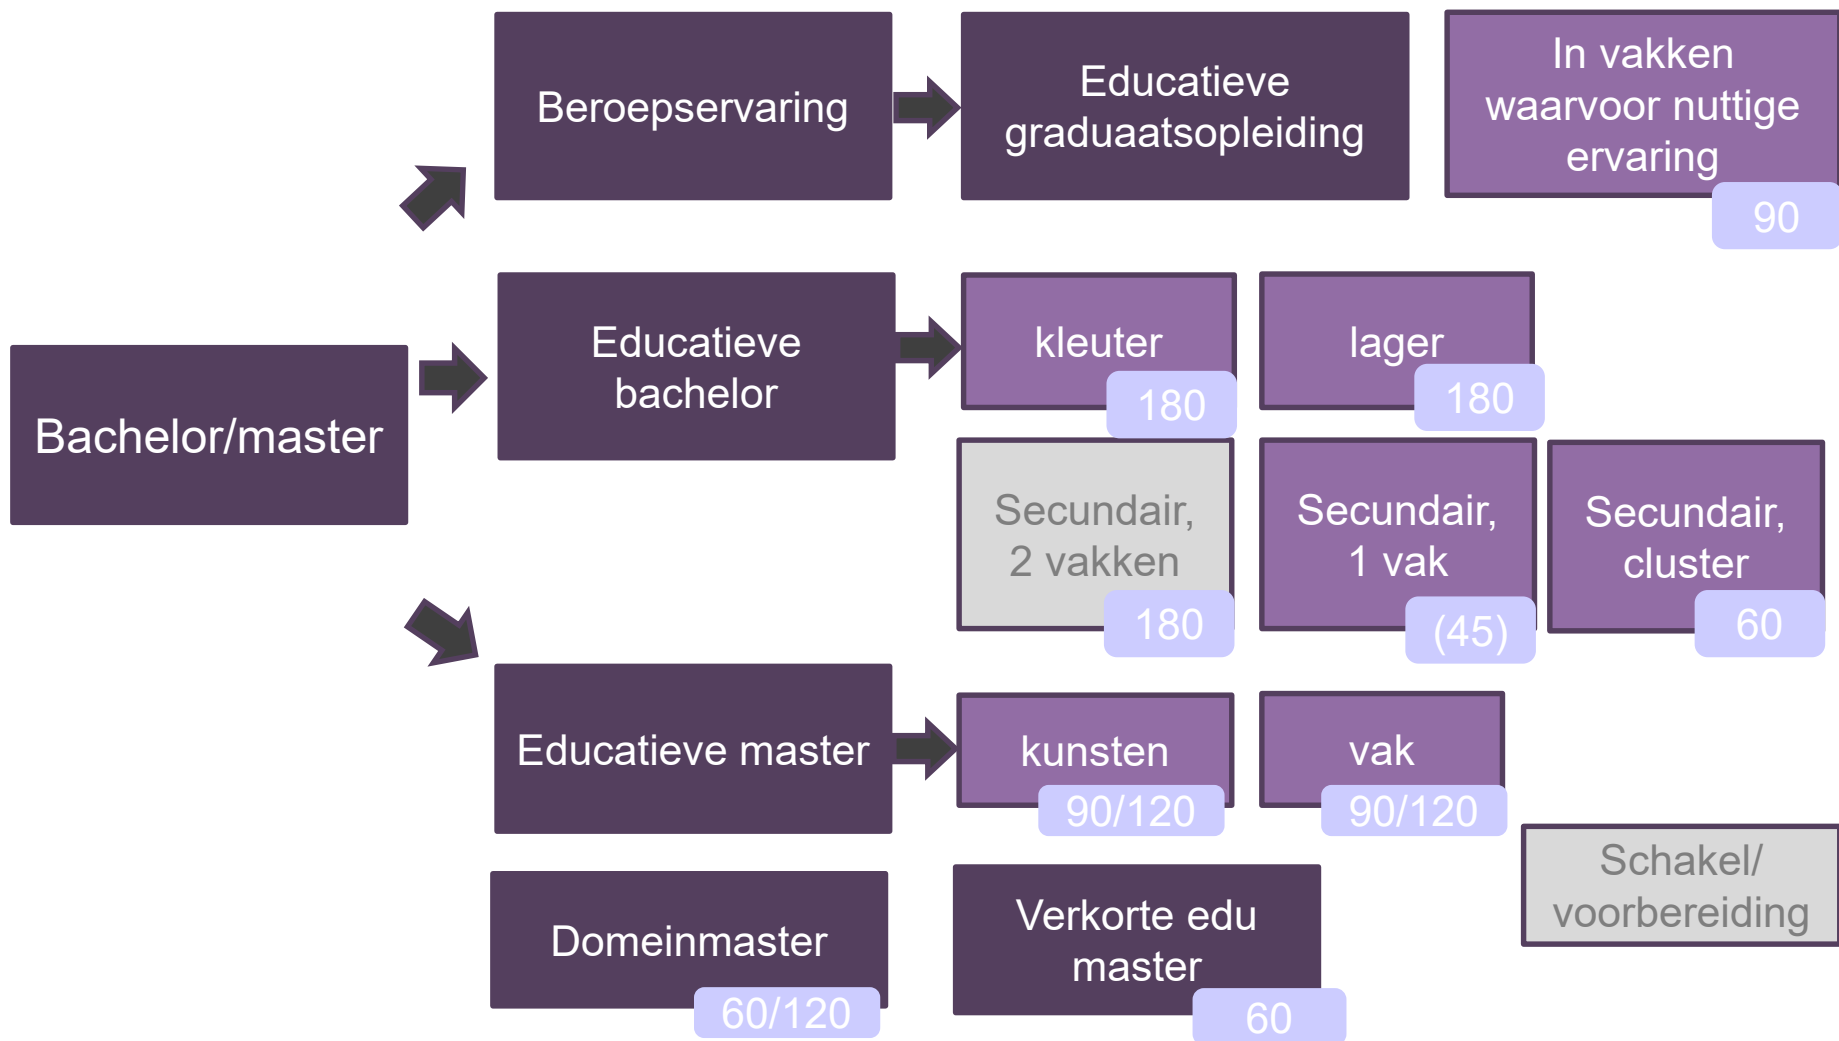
Beroepservaring

Educatieve graduaatsopleiding

In vakken waarvoor nuttige ervaring

90

Bachelor/master

Educatieve bachelor

kleuter

180

lager

180

Secundair, 2 vakken

180

Secundair, 1 vak

(45)

Secundair, cluster

60

Educatieve master

kunsten

90/120

vak

90/120

Schakel/ voorbereiding

Domeinmaster

60/120

Verkorte edu master

60